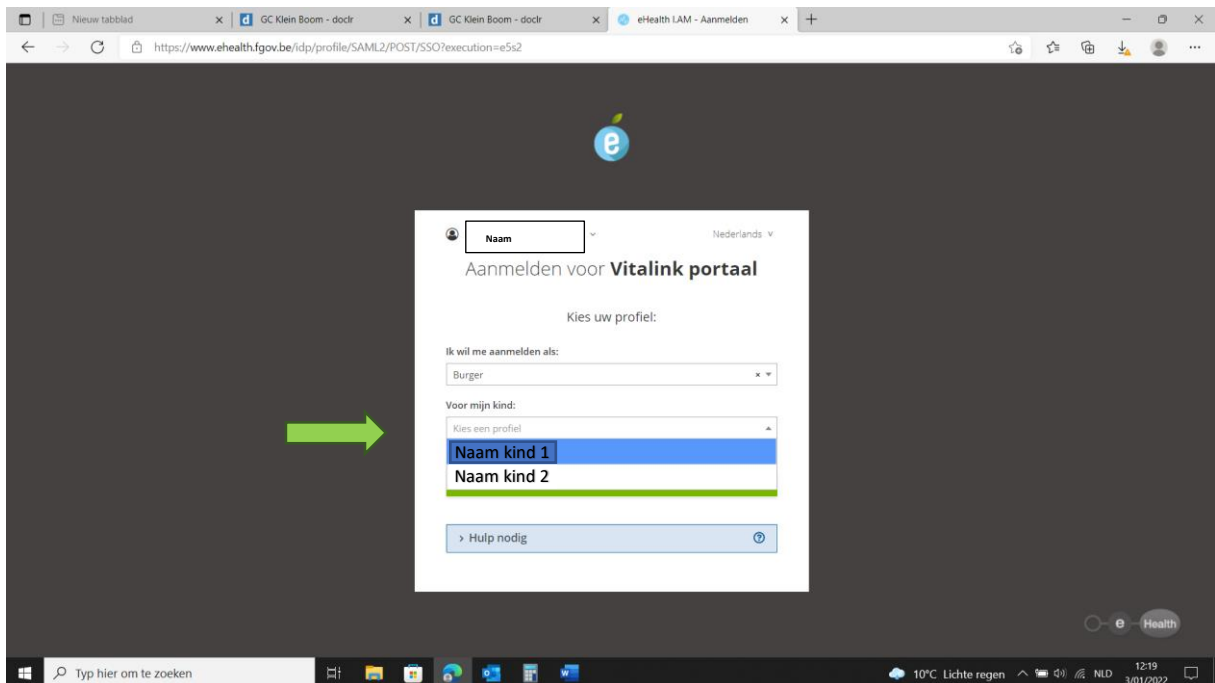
Nieuw tabblad ×
d GC Klein Boom - doclr ×
d GC Klein Boom - doclr ×
eHealth I.AM - Aanmelden ×
+

https://www.ehealth.fgov.be/idp/profile/SAML2/POST/SSO?execution=e5s2

e

Naam
Nederlands ∨

Aanmelden voor **Vitalink portaal**

Kies uw profiel:

Ik wil me aanmelden als:

Burger × ▾

Voor mijn kind:

Kies een profiel ▴

Naam kind 1

Naam kind 2

› Hulp nodig ⓘ

e Health

Typ hier om te zoeken

10°C Lichte regen NLD 12:19 3/01/2022